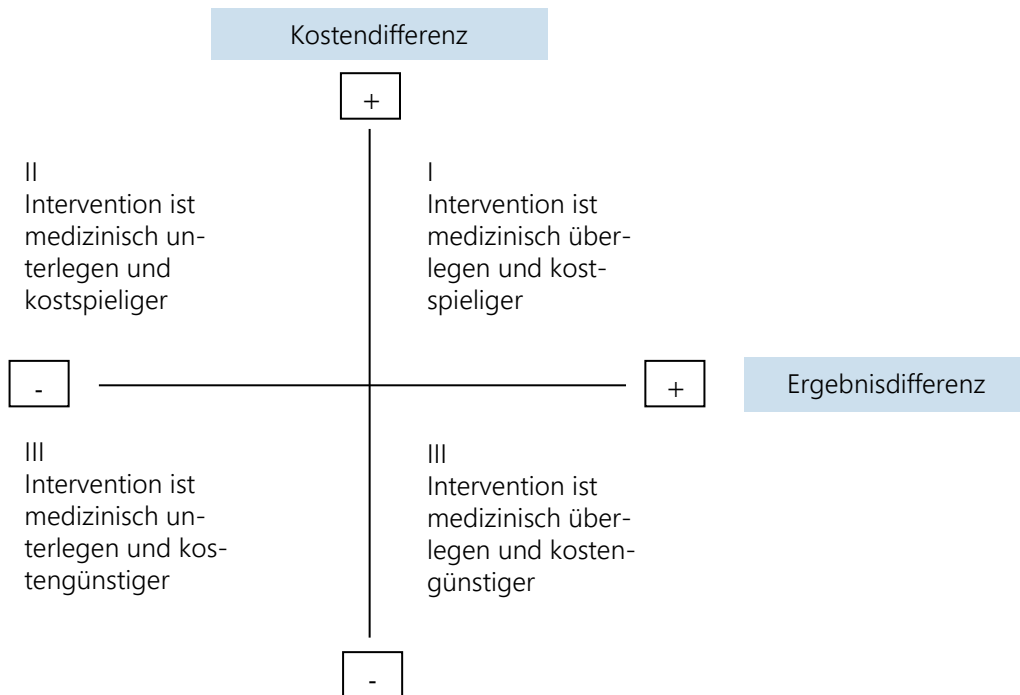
Kostendifferenz

+

II
Intervention ist medizinisch unterlegen und kostspieliger

I
Intervention ist medizinisch überlegen und kostspieliger

-

+

Ergebnisdifferenz

III
Intervention ist medizinisch unterlegen und kostengünstiger

III
Intervention ist medizinisch überlegen und kostengünstiger

-